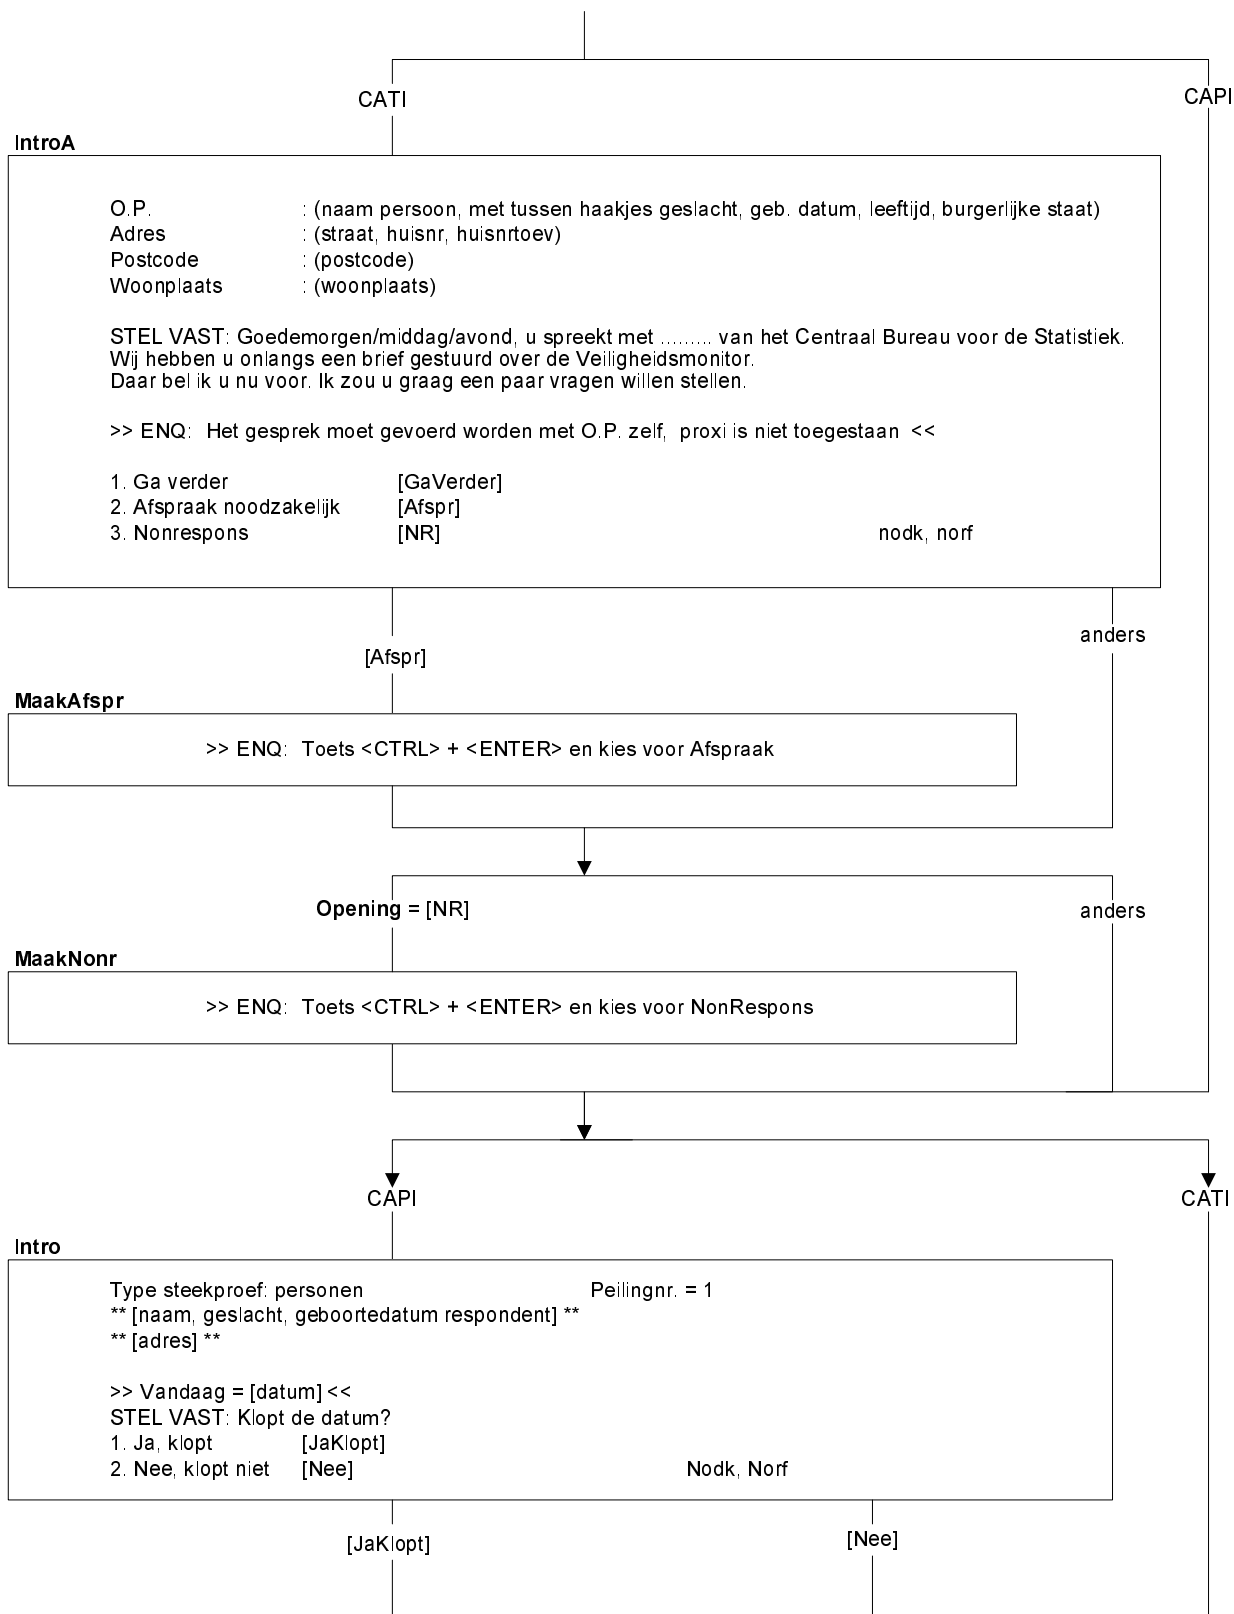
CATI

CAPI

IntroA

O.P. : (naam persoon, met tussen haakjes geslacht, geb. datum, leeftijd, burgerlijke staat)
Adres : (straat, huisnr, huisnrtoev)
Postcode : (postcode)
Woonplaats : (woonplaats)

STEL VAST: Goedemorgen/middag/avond, u spreekt met ......... van het Centraal Bureau voor de Statistiek. Wij hebben u onlangs een brief gestuurd over de Veiligheidsmonitor. Daar bel ik u nu voor. Ik zou u graag een paar vragen willen stellen.

>> ENQ: Het gesprek moet gevoerd worden met O.P. zelf, proxi is niet toegestaan <<

1. Ga verder [GaVerder]
2. Afspraak noodzakelijk [Afspr]
3. Nonrespons [NR] nodk, norf

anders

[Afspr]

MaakAfspr

>> ENQ: Toets <CTRL> + <ENTER> en kies voor Afspraak

Opening = [NR]

anders

MaakNonr

>> ENQ: Toets <CTRL> + <ENTER> en kies voor NonRespons

CAPI

CATI

Intro

Type steekproef: personen Peilingnr. = 1
** [naam, geslacht, geboortedatum respondent] **
** [adres] **

>> Vandaag = [datum] <<
STEL VAST: Klopt de datum?
1. Ja, klopt [JaKlopt]
2. Nee, klopt niet [Nee] Nodk, Norf

[JaKlopt]

[Nee]